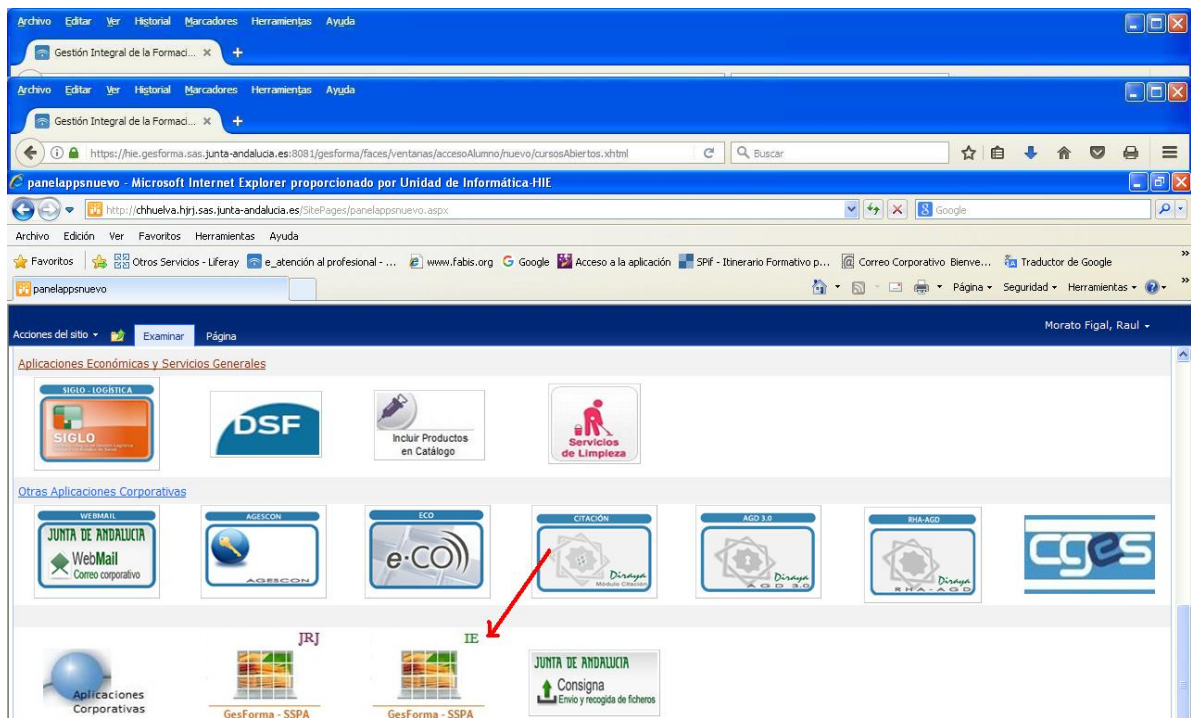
Archivo Editar Ver Historial Marcadores Herramientas Ayuda

Gestión Integral de la Formaci... ×

Archivo Editar Ver Historial Marcadores Herramientas Ayuda

Gestión Integral de la Formaci... ×

https://hie.gesforma.sas.junta-andalucia.es:8081/gesforma/faces/ventanas/accesoAlumno/nuevo/cursosAbiertos.xhtml

Buscar

panelappsnuevo - Microsoft Internet Explorer proporcionado por Unidad de Informática-HIE

http://chhuelva.hjrj.sas.junta-andalucia.es/SitePages/panelappsnuevo.aspx

Google

Archivo Edición Ver Favoritos Herramientas Ayuda

Favoritos | Otros Servicios - Liferay | e_atención al profesional - ... | www.fabis.org | Google | Acceso a la aplicación | SPif - Itinerario Formativo p... | Correo Corporativo Bienve... | Traductor de Google

panelappsnuevo

Página ▾ Seguridad ▾ Herramientas ▾

Acciones del sitio ▾ Examinar Página

Morato Figal, Raul ▾

Aplicaciones Económicas y Servicios Generales

SIGLO - LOGÍSTICA
SIGLO

DSF

Incluir Productos en Catálogo

Servicios de Limpieza

Otras Aplicaciones Corporativas

WEBMAIL
JUNTA DE ANDALUCIA
WebMail
Correo corporativo

AGESCON
AGESCON

ECO
e·CO

CITACIÓN
Diraya
Módulo Citación

AGD 3.0
Diraya
AGD 3.0

RHA-AGD
Diraya
RHA-AGD

cges

Aplicaciones Corporativas

JRJ
GesForma - SSPA

IE
GesForma - SSPA

JUNTA DE ANDALUCIA
Consigna
Envío y recogida de ficheros